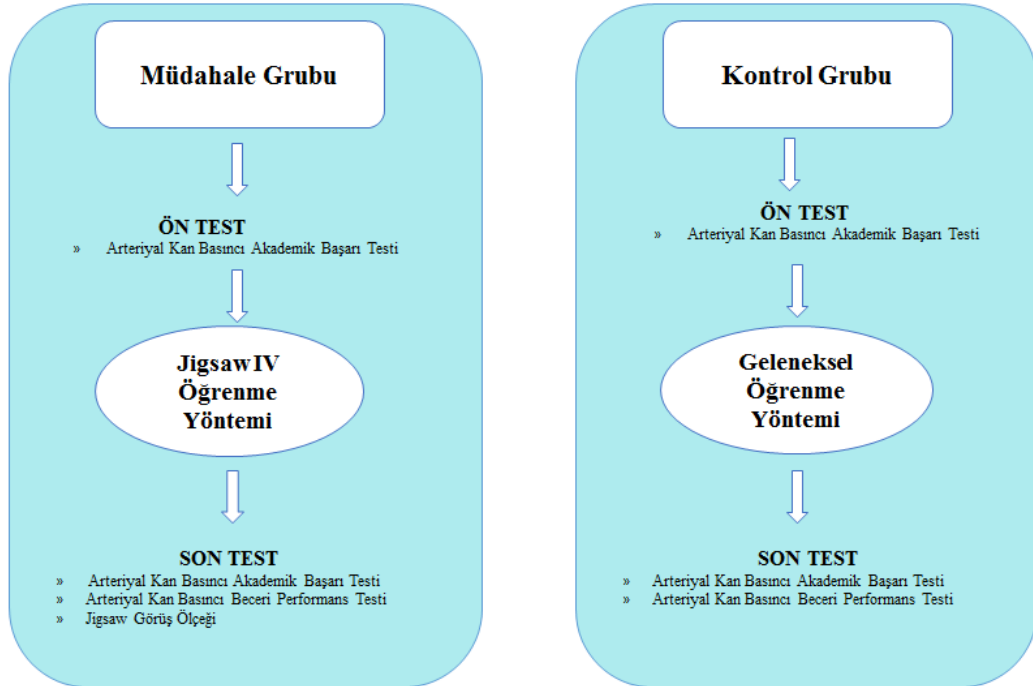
Müdahale Grubu

ÖN TEST
» Arteriyal Kan Basıncı Akademik Başarı Testi

Jigsaw IV Öğrenme Yöntemi

SON TEST
» Arteriyal Kan Basıncı Akademik Başarı Testi
» Arteriyal Kan Basıncı Beceri Performans Testi
» Jigsaw Görüş Ölçeği

Kontrol Grubu

ÖN TEST
» Arteriyal Kan Basıncı Akademik Başarı Testi

Geleneksel Öğrenme Yöntemi

SON TEST
» Arteriyal Kan Basıncı Akademik Başarı Testi
» Arteriyal Kan Basıncı Beceri Performans Testi